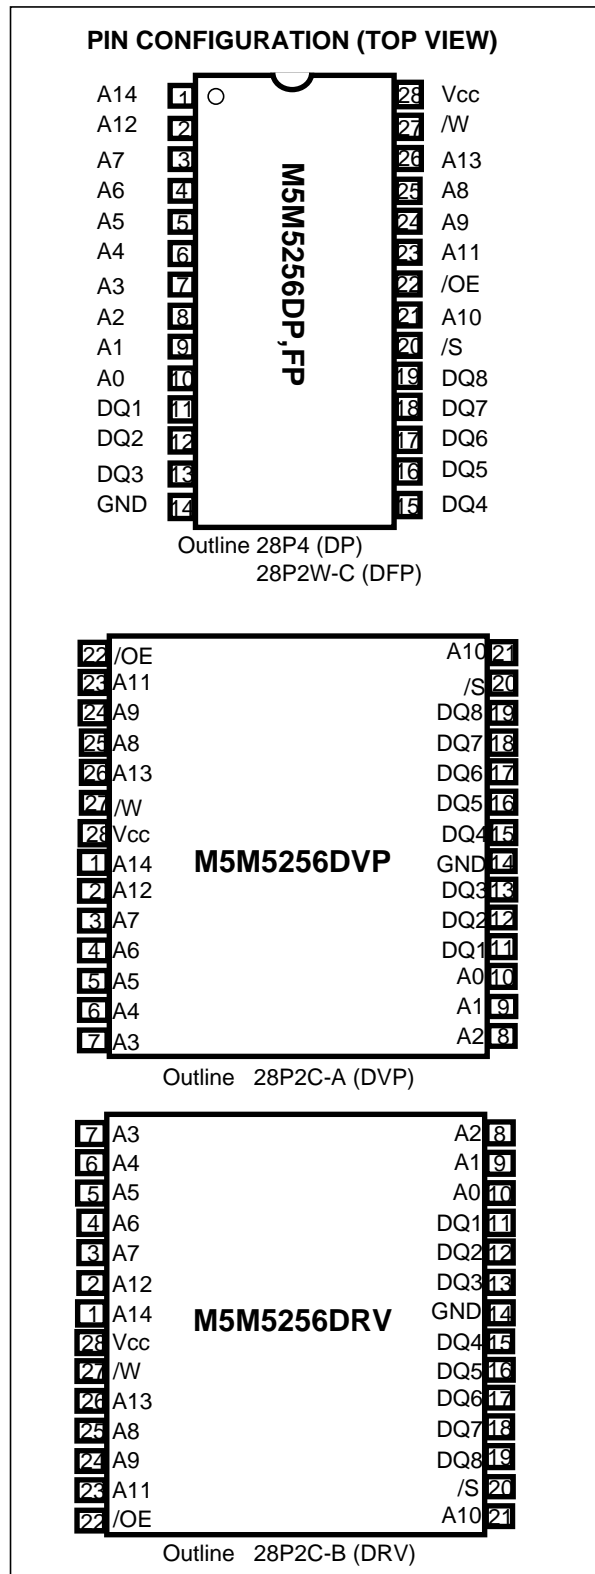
PIN CONFIGURATION (TOP VIEW)

A14 1
A12 2
A7 3
A6 4
A5 5
A4 6
A3 7
A2 8
A1 9
A0 10
DQ1 11
DQ2 12
DQ3 13
GND 14

M5M5256DP,FP

28 Vcc
27 /W
26 A13
25 A8
24 A9
23 A11
22 /OE
21 A10
20 /S
19 DQ8
18 DQ7
17 DQ6
16 DQ5
15 DQ4

Outline 28P4 (DP)
28P2W-C (DFP)

22 /OE
23 A11
24 A9
25 A8
26 A13
27 /W
28 Vcc
1 A14
2 A12
3 A7
4 A6
5 A5
6 A4
7 A3

M5M5256DVP

A10 21
/S 20
DQ8 19
DQ7 18
DQ6 17
DQ5 16
DQ4 15
GND 14
DQ3 13
DQ2 12
DQ1 11
A0 10
A1 9
A2 8

Outline 28P2C-A (DVP)

7 A3
6 A4
5 A5
4 A6
3 A7
2 A12
1 A14
28 Vcc
27 /W
26 A13
25 A8
24 A9
23 A11
22 /OE

M5M5256DRV

A2 8
A1 9
A0 10
DQ1 11
DQ2 12
DQ3 13
GND 14
DQ4 15
DQ5 16
DQ6 17
DQ7 18
DQ8 19
/S 20
A10 21

Outline 28P2C-B (DRV)